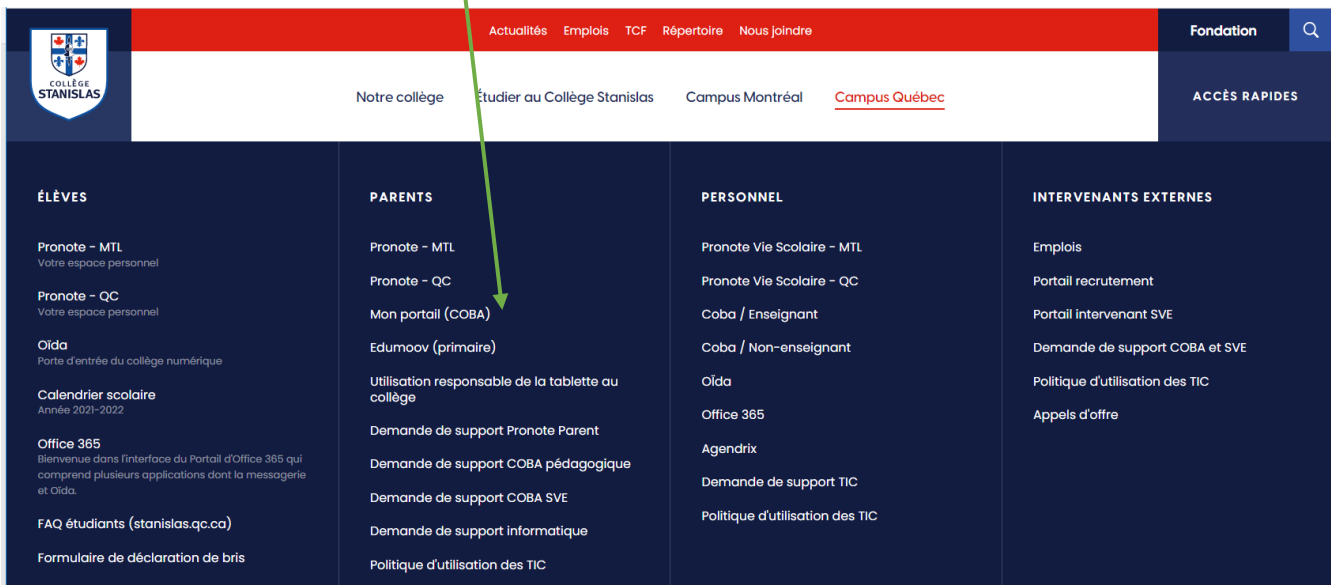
COLLÈGE STANISLAS

Actualités Emplois TCF Répertoire Nous joindre

Fondation

Notre collège Étudier au Collège Stanislas Campus Montréal Campus Québec

ACCÈS RAPIDES

ÉLÈVES

Pronote - MTL
Votre espace personnel

Pronote - QC
Votre espace personnel

Oïda
Porte d'entrée du collège numérique

Calendrier scolaire
Année 2021-2022

Office 365
Bienvenue dans l'interface du Portail d'Office 365 qui comprend plusieurs applications dont la messagerie et Oïda.

FAQ étudiants (stanislas.qc.ca)

Formulaire de déclaration de bris

PARENTS

Pronote - MTL

Pronote - QC

Mon portail (COBA)

Edumoov (primaire)

Utilisation responsable de la tablette au collège

Demande de support Pronote Parent

Demande de support COBA pédagogique

Demande de support COBA SVE

Demande de support informatique

Politique d'utilisation des TIC

PERSONNEL

Pronote Vie Scolaire - MTL

Pronote Vie Scolaire - QC

Coba / Enseignant

Coba / Non-enseignant

Oïda

Office 365

Agendrix

Demande de support TIC

Politique d'utilisation des TIC

INTERVENANTS EXTERNES

Emplois

Portail recrutement

Portail intervenant SVE

Demande de support COBA et SVE

Politique d'utilisation des TIC

Appels d'offre